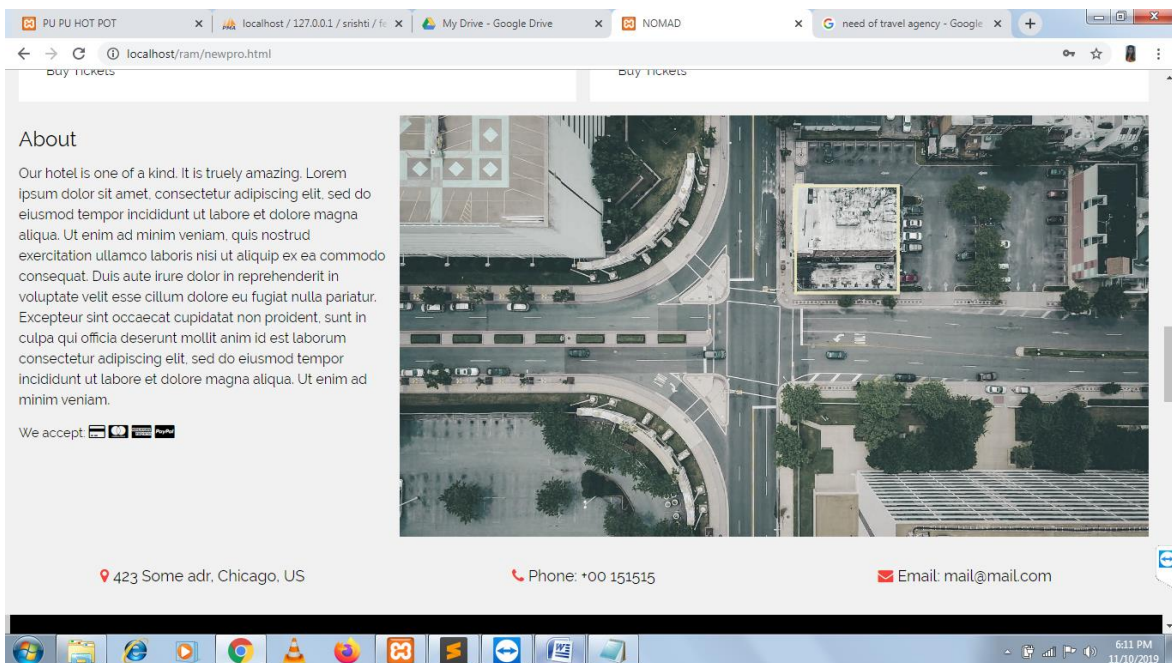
PU PU HOT POT
localhost / 127.0.0.1 / srishti / fe
My Drive - Google Drive
NOMAD
need of travel agency - Google
localhost/ram/newpro.html

Buy Tickets
Buy Tickets

About

Our hotel is one of a kind. It is truely amazing. Lorem ipsum dolor sit amet, consectetur adipiscing elit, sed do eiusmod tempor incididunt ut labore et dolore magna aliqua. Ut enim ad minim veniam, quis nostrud exercitation ullamco laboris nisi ut aliquip ex ea commodo consequat. Duis aute irure dolor in reprehenderit in voluptate velit esse cillum dolore eu fugiat nulla pariatur. Excepteur sint occaecat cupidatat non proident, sunt in culpa qui officia deserunt mollit anim id est laborum consectetur adipiscing elit, sed do eiusmod tempor incididunt ut labore et dolore magna aliqua. Ut enim ad minim veniam.

We accept:

423 Some adr, Chicago, US
Phone: +00 151515
Email: mail@mail.com

6:11 PM
11/10/2019